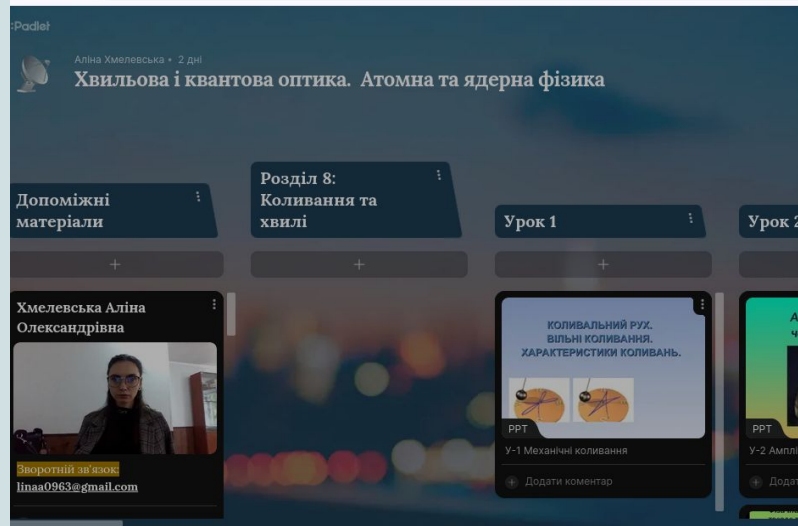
:Padlet

Аліна Хмелевська • 2 дні

Хвильова і квантова оптика. Атомна та ядерна фізика

Допоміжні матеріали

+

Хмелевська Аліна Олександрівна

Зворотній зв'язок:
linaa0963@gmail.com

Розділ 8: Коливання та хвилі

+

Урок 1

+

КОЛИВАЛЬНИЙ РУХ. ВІЛЬНІ КОЛИВАННЯ. ХАРАКТЕРИСТИКИ КОЛИВАНЬ.

PPT

У-1 Механічні коливання

Додати коментар

Урок 2

PPT

У-2 Амплі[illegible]

Додат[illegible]